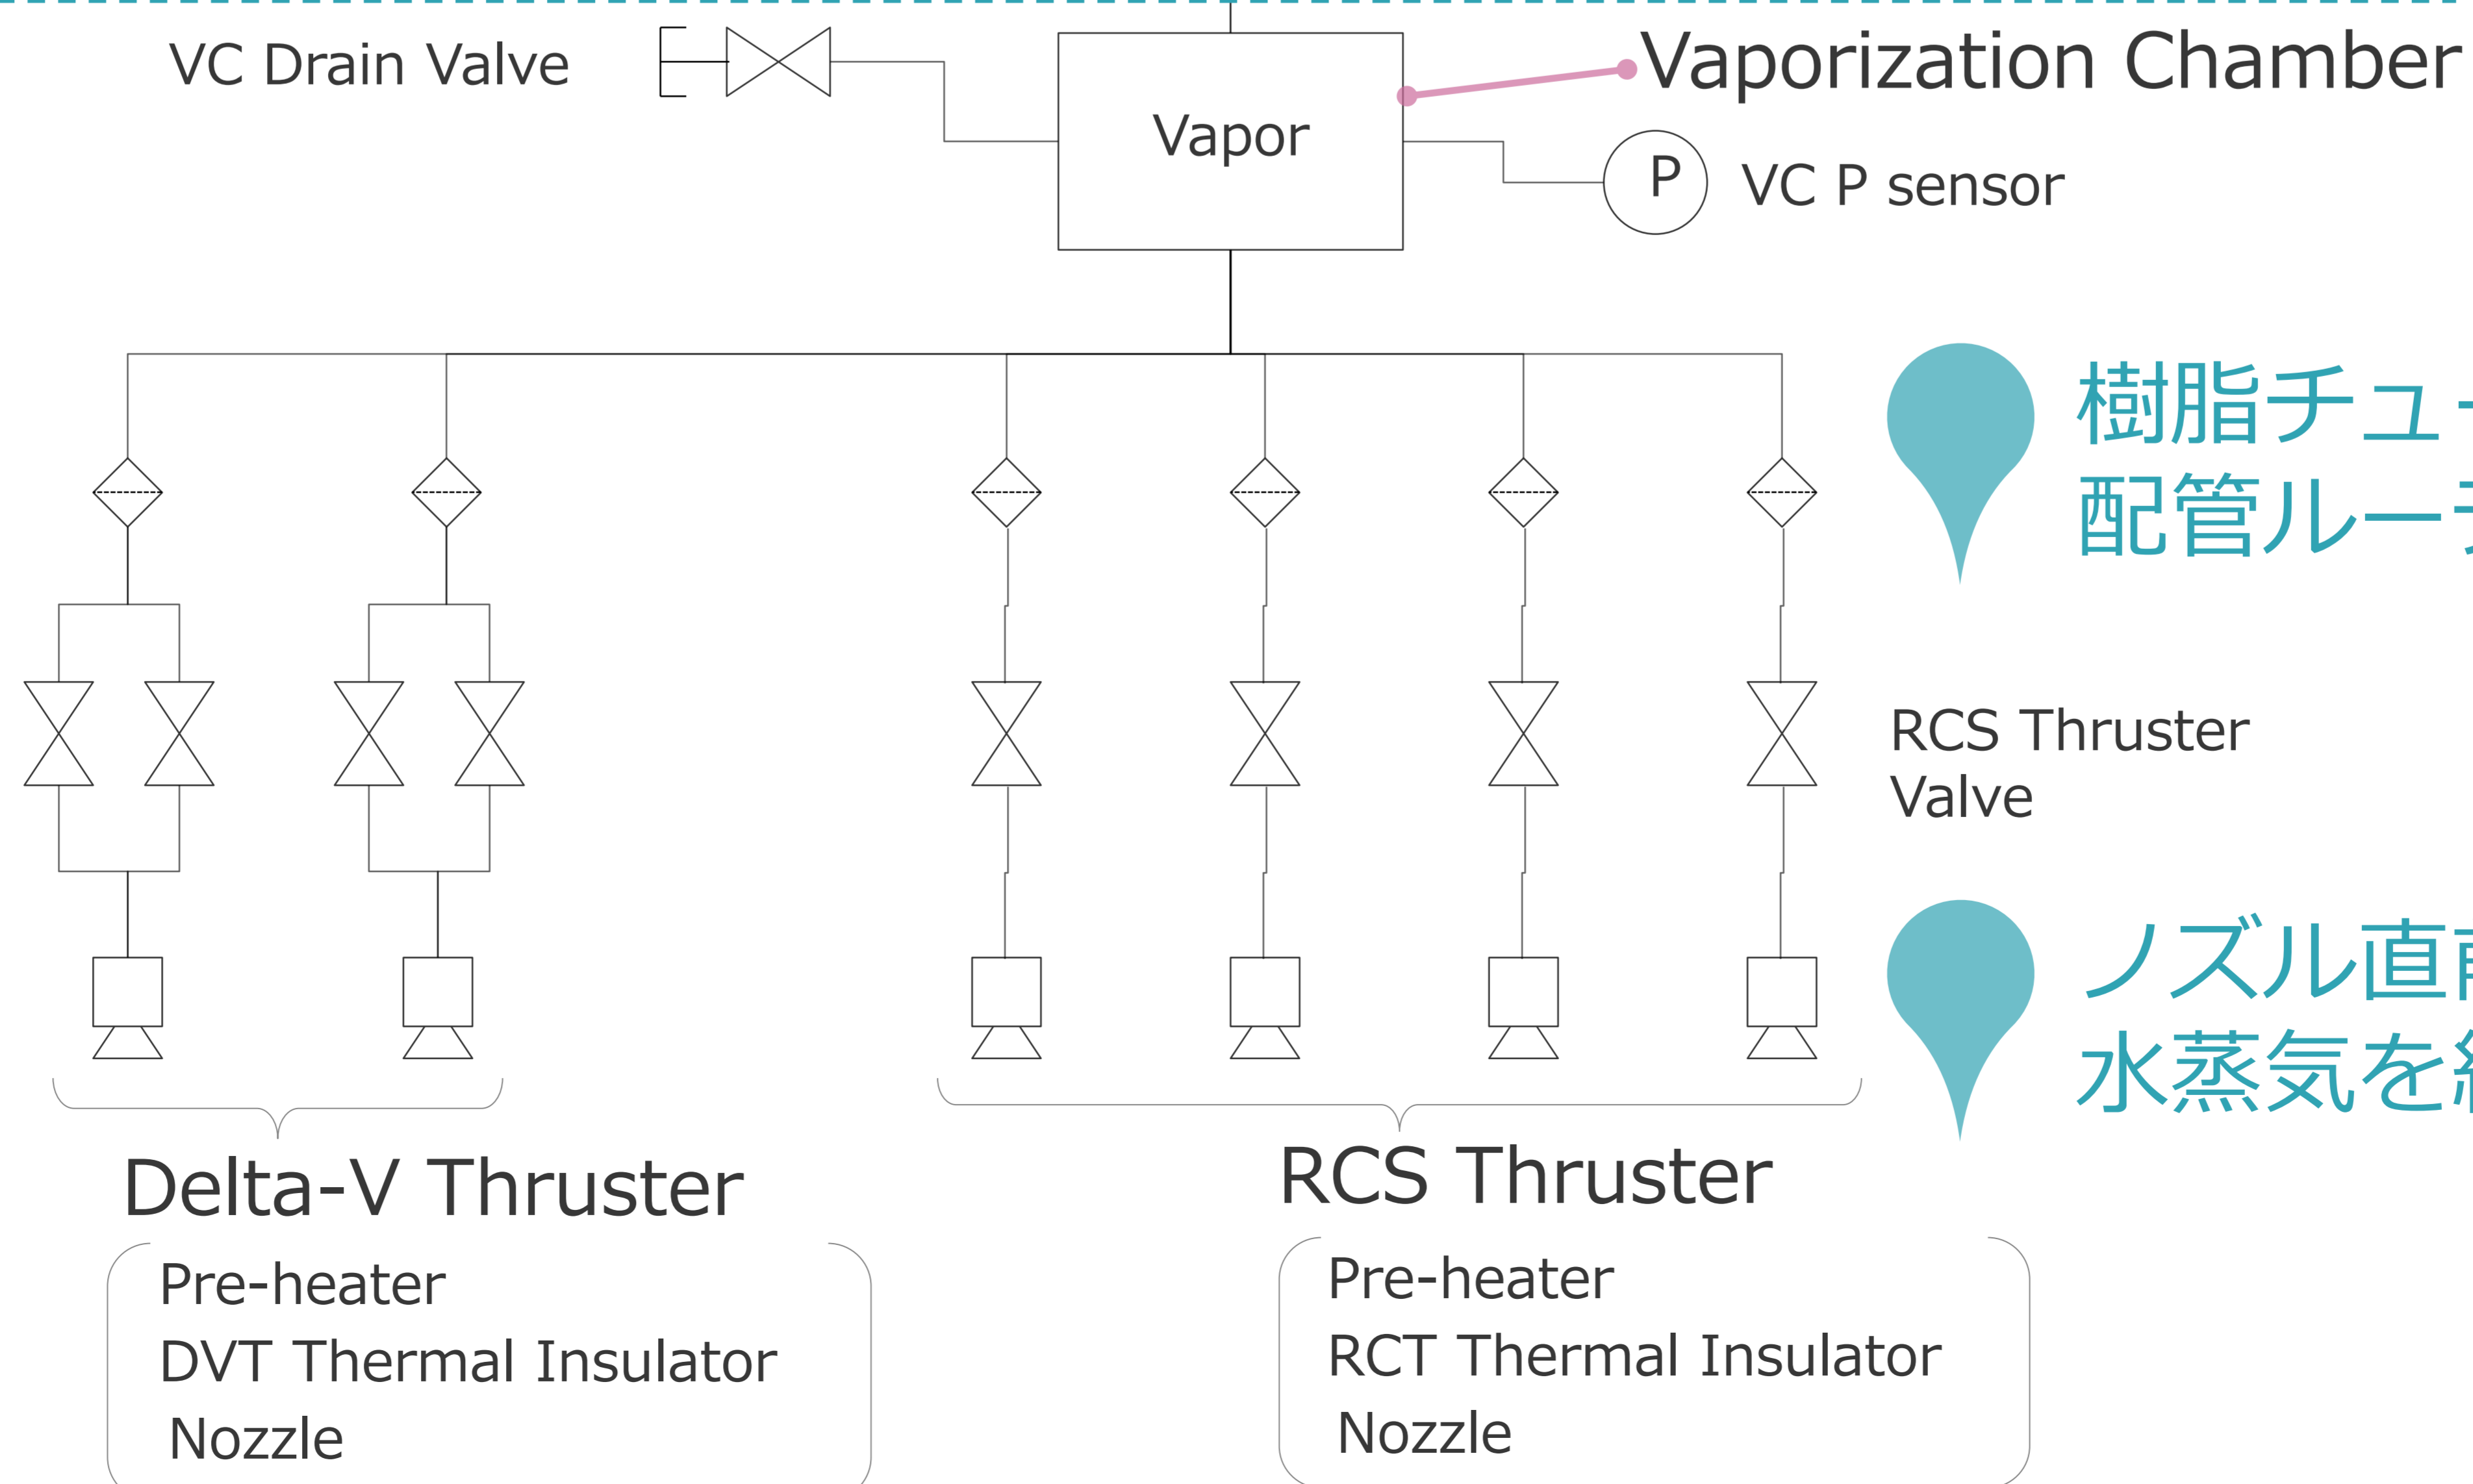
VC Drain Valve

Vapor

Vaporization Chamber

P

VC P sensor

樹脂チュ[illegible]
配管ルー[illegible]

RCS Thruster Valve

ノズル直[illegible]
水蒸気を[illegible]

Delta-V Thruster

Pre-heater
DVT Thermal Insulator
Nozzle

RCS Thruster

Pre-heater
RCT Thermal Insulator
Nozzle